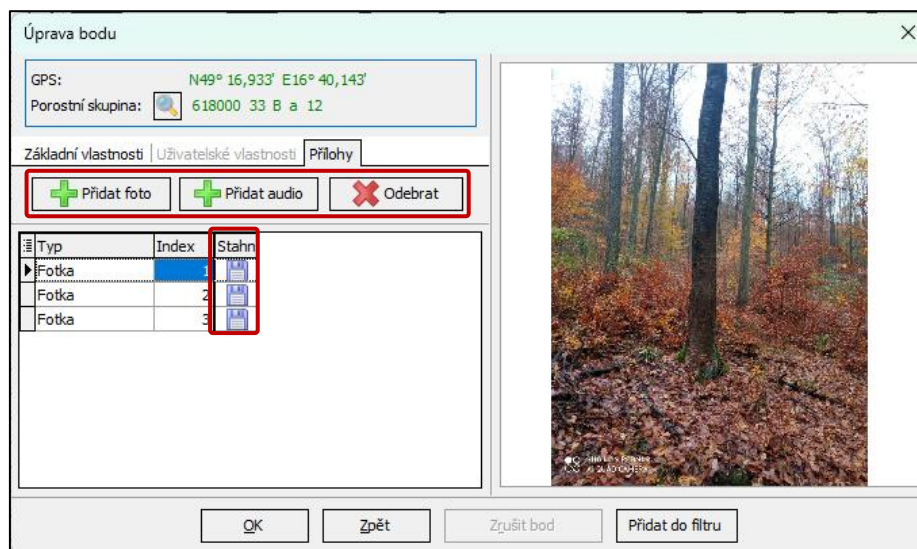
Úprava bodu

GPS: N49° 16,933' E16° 40,143'
Porostní skupina: 618000 33 B a 12

Základní vlastnosti | Uživatelské vlastnosti | Přílohy

Přidat foto | Přidat audio | Odebrat

| Typ | Index | Stahn |
|---|---|---|
| Fotka | 1 | |
| Fotka | 2 | |
| Fotka | 3 | |

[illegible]

OK | Zpět | Zrušit bod | Přidat do filtru